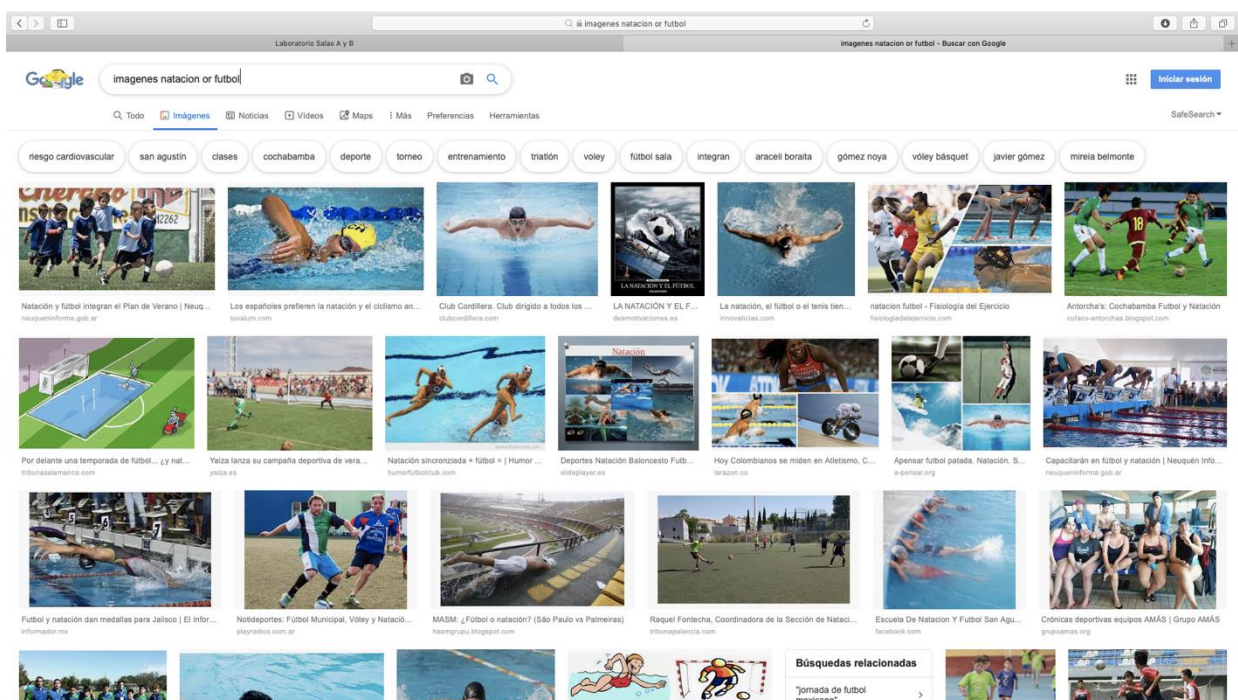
imagenes natacion or futbol

Laboratorio Salas A y B

imagenes natacion or futbol - Buscar con Google

Google

imagenes natacion or futbol

Iniciar sesión

Todo  Imágenes  Noticias  Videos  Maps  Más  Preferencias  Herramientas

SafeSearch

riesgo cardiovascular  san agustín  clases  cochabamba  deporte  torneo  entrenamiento  triatlón  voley  fútbol sala  integran  araceli boraita  gómez noya  vóley básquet  javier gómez  mireia belmonte

Natación y fútbol integran el Plan de Verano | Neuq...
neuqueninforma.gob.ar

Los españoles prefieren la natación y el ciclismo an...
tuvalum.com

Club Cordillera. Club dirigido a todos los ...
clubcordillera.com

LA NATACIÓN Y EL F...
desmotivaciones.es

La natación, el fútbol o el tenis tien...
innovatias.com

natacion futbol - Fisiología del Ejercicio
fisiologiadelejercicio.com

Antorcha's: Cochabamba Futbol y Natación
cofaco-antorchas.blogspot.com

Por delante una temporada de fútbol... ¿y nat...
tribunasalamanca.com

Yaiza lanza su campaña deportiva de vera...
yaiza.es

Natación sincronizada + fútbol = | Humor ...
humorfutbolclub.com

Natación

Deportes Natación Baloncesto Futb...
slideplayer.es

Hoy Colombianos se miden en Atletismo, C...
larazon.co

Apensar futbol patada. Natación. S...
a-pensar.org

Capacitarán en fútbol y natación | Neuquén Info...
neuqueninforma.gob.ar

Futbol y natación dan medallas para Jalisco | El Infor...
informador.mx

Notideportes: Fútbol Municipal, Vóley y Natació...
playradios.com.ar

MASM: ¿Fútbol o natación? (São Paulo vs Palmeiras)
hasmgrupu.blogspot.com

Raquel Fontecha, Coordinadora de la Sección de Natac...
tribunapalencia.com

Escuela De Natacion Y Futbol San Agu...
facebook.com

Crónicas deportivas equipos AMÁS | Grupo AMÁS
grupoamas.org

Búsquedas relacionadas

"jornada de futbol
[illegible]